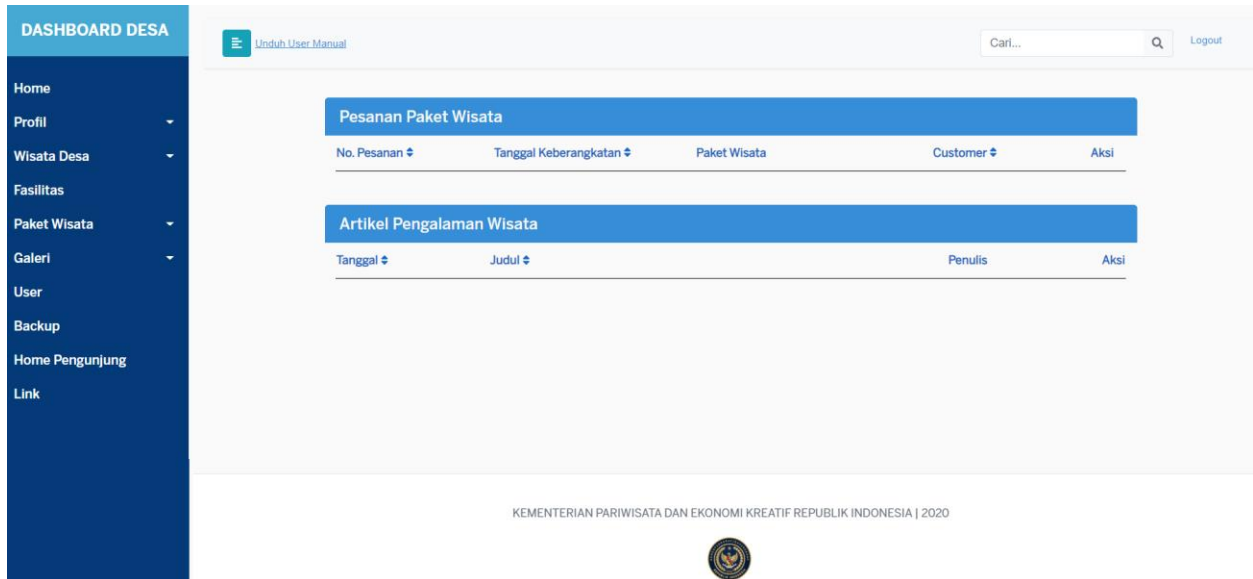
DASHBOARD DESA

Home
Profil
Wisata Desa
Fasilitas
Paket Wisata
Galeri
User
Backup
Home Pengunjung
Link

Unduh User Manual

Cari...

Logout

Pesanan Paket Wisata

| No. Pesanan | Tanggal Keberangkatan | Paket Wisata | Customer | Aksi |
|---|---|---|---|---|

Artikel Pengalaman Wisata

| Tanggal | Judul | Penulis | Aksi |
|---|---|---|---|

KEMENTERIAN PARIWISATA DAN EKONOMI KREATIF REPUBLIK INDONESIA | 2020